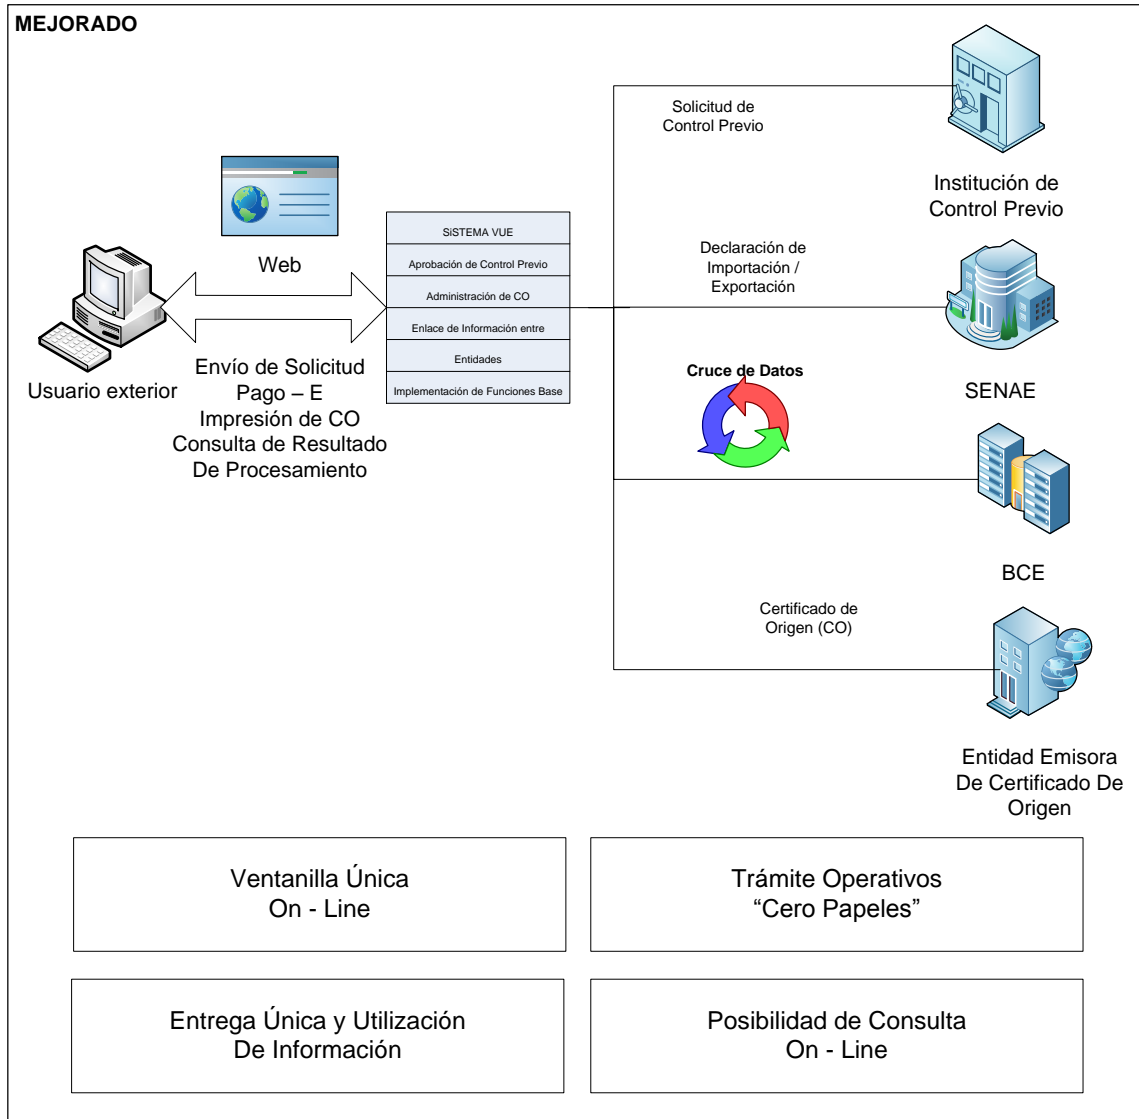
MEJORADO

Web

Usuario exterior

Envío de Solicitud
Pago – E
Impresión de CO
Consulta de Resultado
De Procesamiento

SiSTEMA VUE
Aprobación de Control Previo
Administración de CO
Enlace de Información entre
Entidades
Implementación de Funciones Base

Solicitud de
Control Previo

Institución de
Control Previo

Declaración de
Importación /
Exportación

SENAE

Cruce de Datos

BCE

Certificado de
Origen (CO)

Entidad Emisora
De Certificado De
Origen

Ventanilla Única
On - Line

Trámite Operativos
“Cero Papeles”

Entrega Única y Utilización
De Información

Posibilidad de Consulta
On - Line